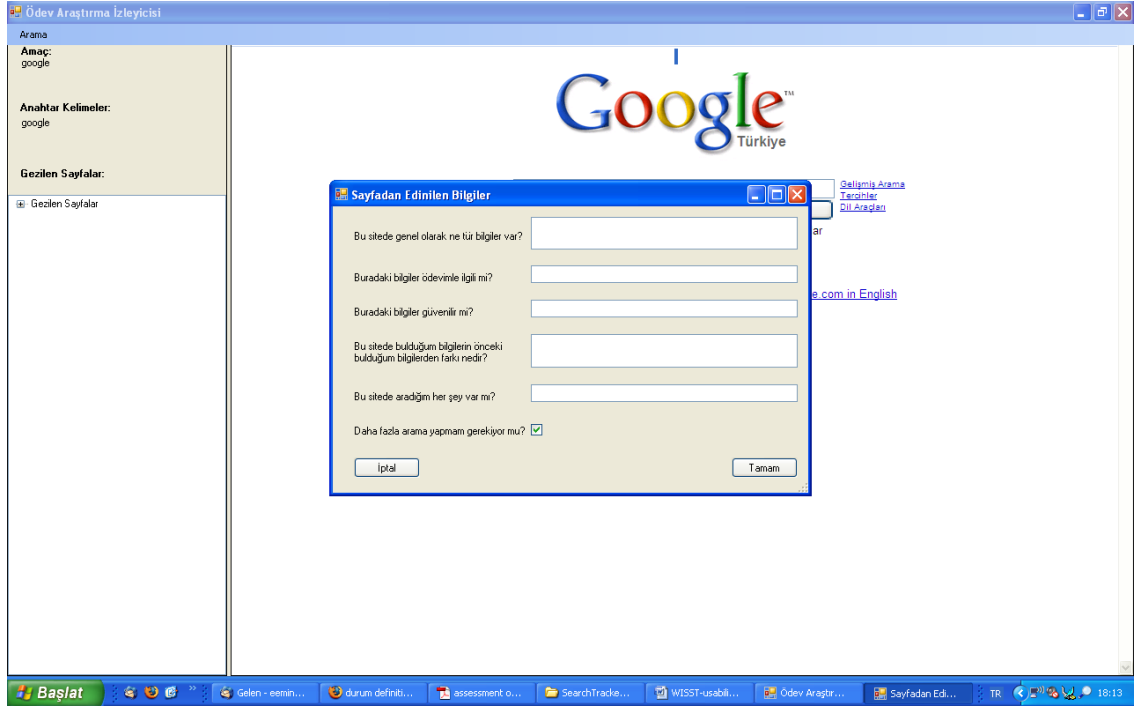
Ödev Araştırma İzleyicisi

Arama

Amaç:
google

Anahtar Kelimeler:
google

Gezilen Sayfalar:

Gezilen Sayfalar

Google™
Türkiye

Gelişmiş Arama
Tercihler
Dil Araçları

ar

e.com in English

Sayfadan Edinilen Bilgiler

Bu sitede genel olarak ne tür bilgiler var?

Buradaki bilgiler ödevimle ilgili mi?

Buradaki bilgiler güvenilir mi?

Bu sitede bulduğum bilgilerin önceki bulduğum bilgilerden farkı nedir?

Bu sitede aradığım her şey var mı?

Daha fazla arama yapmam gerekiyor mu?

İptal

Tamam

Başlat

Gelen - eemin...

durum definiti...

assessment o...

SearchTracke...

WISST-usabili...

Ödev Araştır...

Sayfadan Edi...

TR

18:13